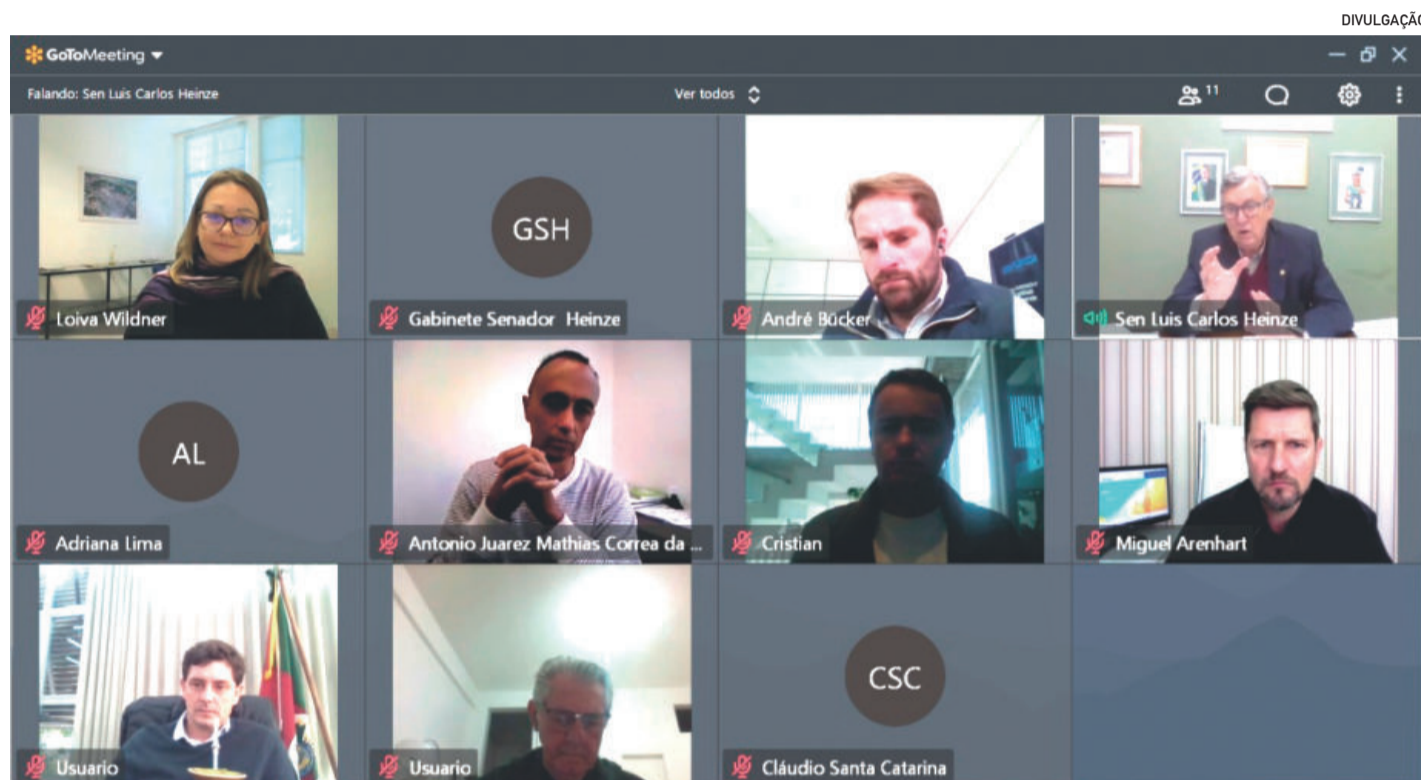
DIVULGAÇÃO

GoToMeeting

Falando: Sen Luis Carlos Heinze

Ver todos

11

GSH

Loiva Wildner

Gabinete Senador Heinze

André Bücker

Sen Luis Carlos Heinze

AL

Adriana Lima

Antonio Juarez Mathias Correa da ...

Cristian

Miguel Arenhart

CSC

Usuario

Usuario

Cláudio Santa Catarina